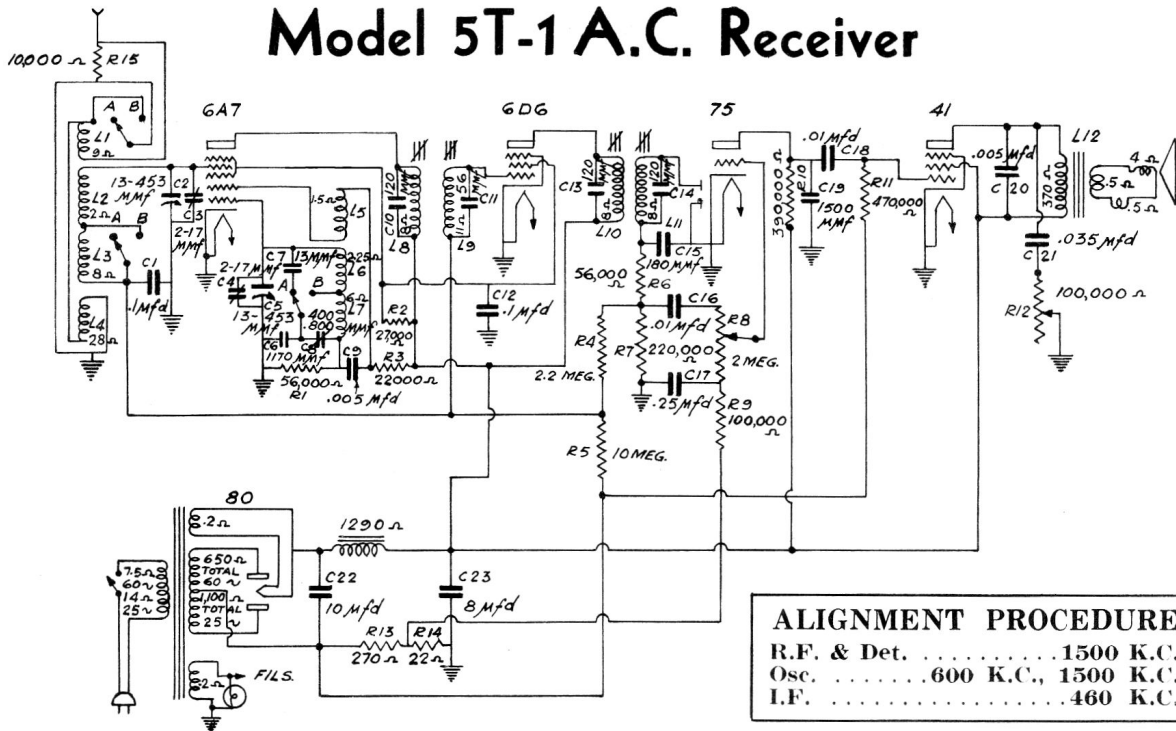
Model 5T-1 A.C. Receiver

10,000 Ω R15

A B
L1
9Ω

13-453 MMf C2
L2 2Ω A B
C3
2-17 MMf
L3 8Ω
C1 .1Mfd
L4 28Ω

6A7
1.5Ω L5
C7 13MMf 2.25Ω
2-17 MMf
C4 C5
A B
L6
13-453 MMf
6Ω L7
400 .800 MMf
C6 C8
1170 MMf
C9
R1 56,000Ω
.005 Mfd
R2 27,000 Ω
R3 22000Ω

C10 120 MMf
L8
56 MMf C11
11Ω L9

6D6
C12 .1 Mfd
C13 120 MMf
8Ω L10

75
120 MMf
8Ω C14
L11
C15 180 MMf
56,000 Ω R6
C16
.01 Mfd R8
R4
R7 220,000 Ω
2 MEG.
2.2 MEG.
C17
.25 Mfd R9
100,000 Ω
R5 10 MEG.

.01 Mfd C18
390,000 Ω R10
C19 1500 MMf
R11 470,000 Ω

41
.005 Mfd
C 20
370 Ω
L12
4Ω
5Ω
.5Ω
C 21 .035 Mfd
100,000 Ω
R12

80
.2Ω
1290 Ω
7.5Ω
60~
14Ω
25~
650Ω TOTAL 60~
1,100Ω TOTAL 25~
C22 10 Mfd
C23 8 Mfd
R13 R14
270Ω 22Ω
.2Ω FILS.

ALIGNMENT PROCEDURE
R.F. & Det. ..........1500 K.C.
Osc. ........600 K.C., 1500 K.C.
I.F. ................460 K.C.